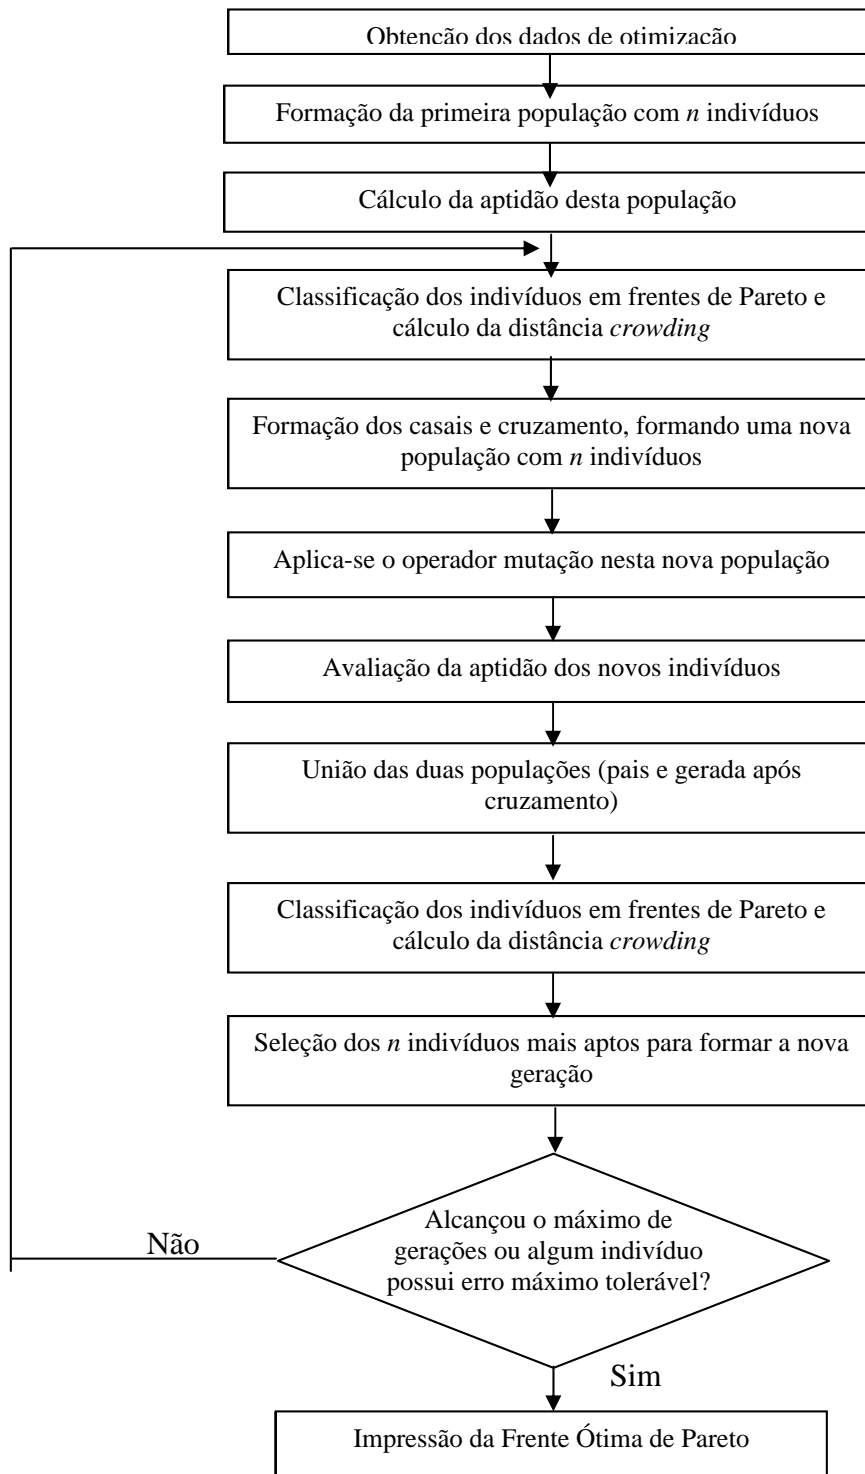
Obtenção dos dados de otimização

Formação da primeira população com *n* indivíduos

Cálculo da aptidão desta população

Classificação dos indivíduos em frentes de Pareto e cálculo da distância *crowding*

Formação dos casais e cruzamento, formando uma nova população com *n* indivíduos

Aplica-se o operador mutação nesta nova população

Avaliação da aptidão dos novos indivíduos

União das duas populações (pais e gerada após cruzamento)

Classificação dos indivíduos em frentes de Pareto e cálculo da distância *crowding*

Seleção dos *n* indivíduos mais aptos para formar a nova geração

Alcançou o máximo de gerações ou algum indivíduo possui erro máximo tolerável?

Não

Sim

Impressão da Frente Ótima de Pareto